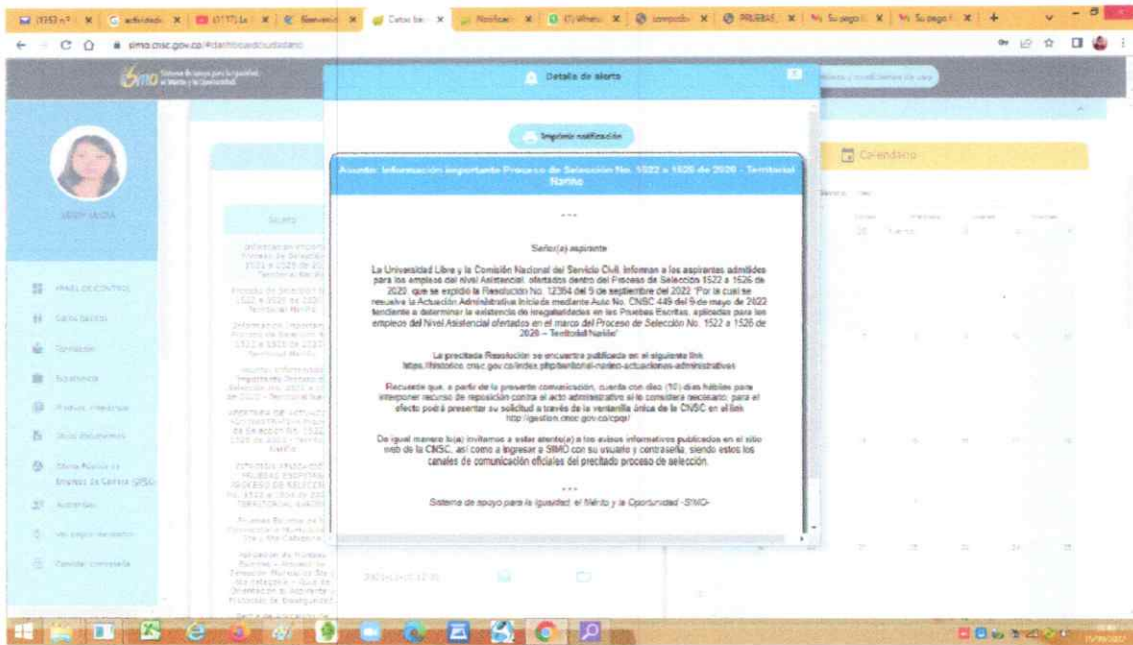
simo.cnsc.gov.co/#dashboardciudadano

Detalle de alerta

Imprimir notificación

Asunto: Información importante Proceso de Selección No. 1522 a 1526 de 2020 - Territorial Nariño

Señor(a) aspirante

La Universidad Libre y la Comisión Nacional del Servicio Civil, informan a los aspirantes admitidos para los empleos del nivel Asistencial, ofertados dentro del Proceso de Selección 1522 a 1526 de 2020, que se expidió la Resolución No. 12364 del 9 de septiembre del 2022 "Por la cual se resuelve la Actuación Administrativa iniciada mediante Auto No. CNSC 449 del 9 de mayo de 2022 tendiente a determinar la existencia de irregularidades en las Pruebas Escritas, aplicadas para los empleos del Nivel Asistencial ofertados en el marco del Proceso de Selección No. 1522 a 1526 de 2020 – Territorial Nariño"

La precitada Resolución se encuentra publicada en el siguiente link https://historico.cnsc.gov.co/index.php/territorial-narino-actuaciones-administrativas

Recuerde que, a partir de la presente comunicación, cuenta con diez (10) días hábiles para interponer recurso de reposición contra el acto administrativo si lo considera necesario, para el efecto podrá presentar su solicitud a través de la ventanilla única de la CNSC en el link http://gestion.cnsc.gov.co/cpqr/

De igual manera lo(a) invitamos a estar atento(a) a los avisos informativos publicados en el sitio web de la CNSC, así como a ingresar a SIMO con su usuario y contraseña, siendo estos los canales de comunicación oficiales del precitado proceso de selección.

Sistema de apoyo para la Igualdad, el Mérito y la Oportunidad -SIMO-

Calendario

PANEL DE CONTROL
Datos básicos
Formación
Experiencia
Producción intelectual
Otros documentos
Oferta Pública de Empleos de Carrera OPEC
Inscripciones
Mis pagos
Cambiar contraseña